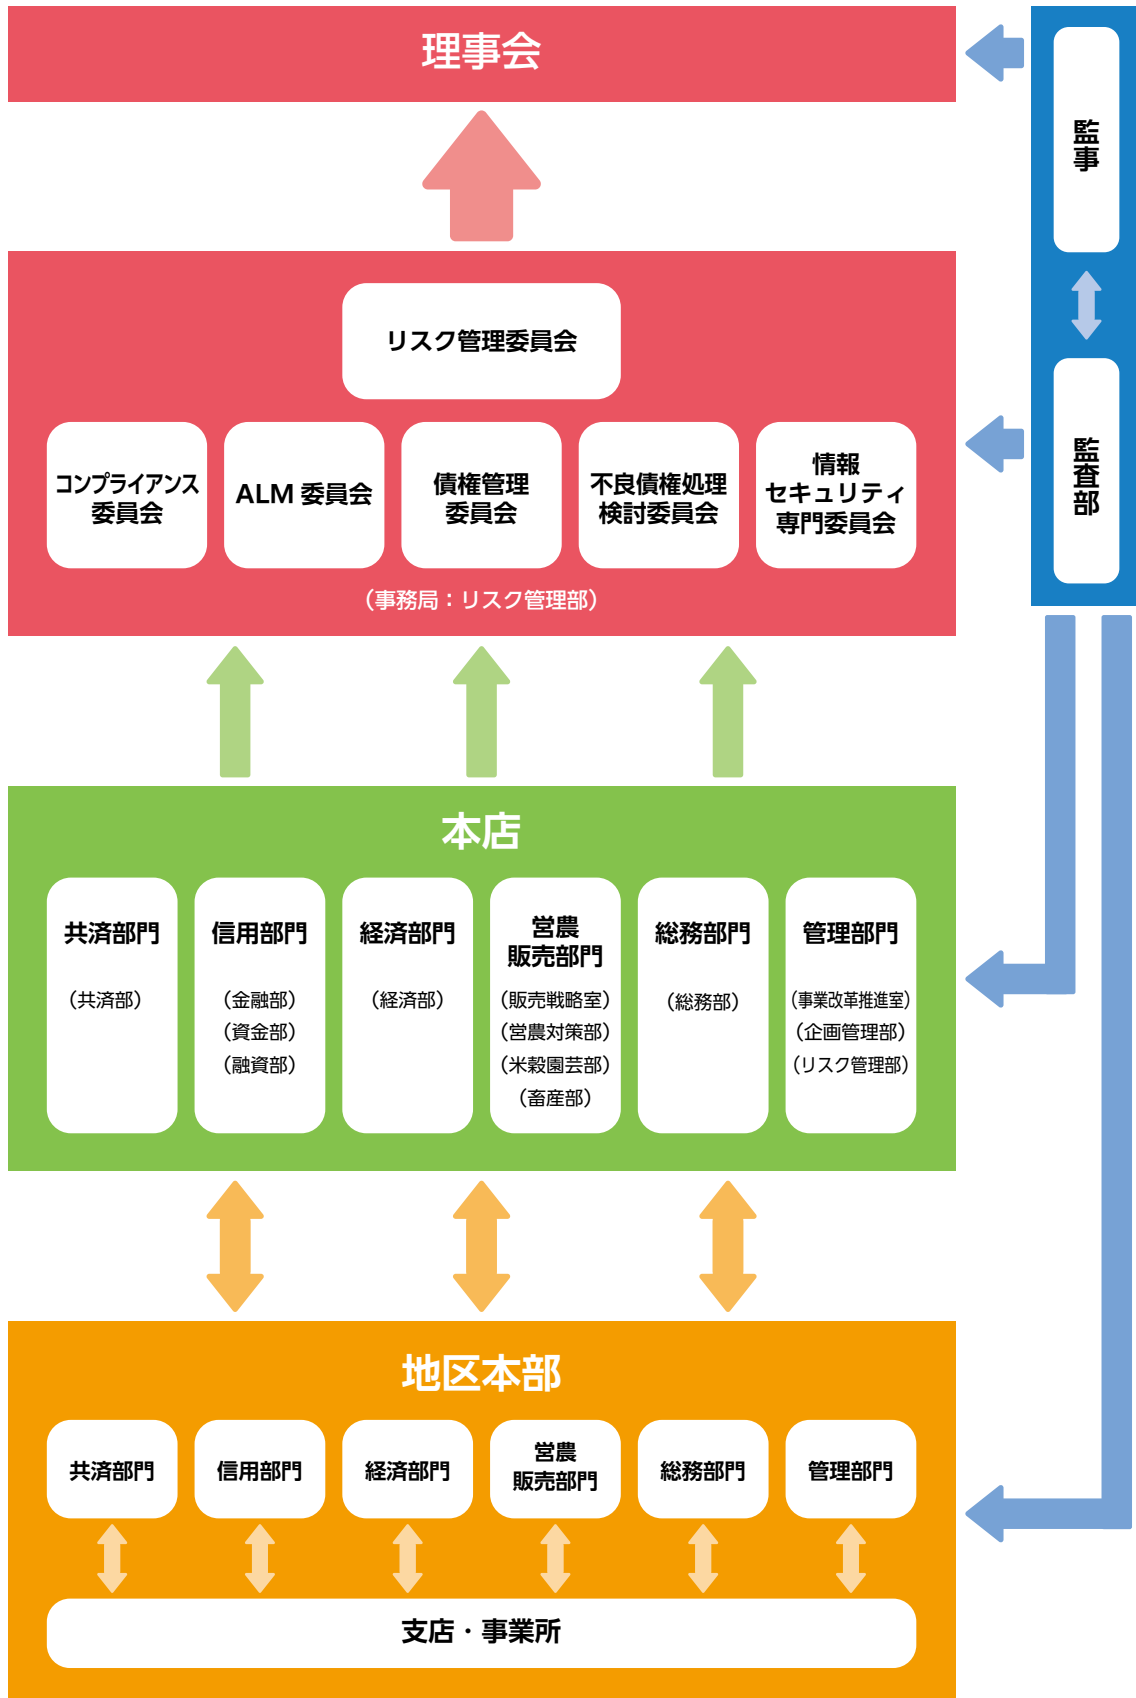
理事会

リスク管理委員会

コンプライアンス委員会

ALM 委員会

債権管理委員会

不良債権処理検討委員会

情報セキュリティ専門委員会

（事務局：リスク管理部）

監事

監査部

本店

共済部門

（共済部）

信用部門

（金融部）
（資金部）
（融資部）

経済部門

（経済部）

営農販売部門

（販売戦略室）
（営農対策部）
（米穀園芸部）
（畜産部）

総務部門

（総務部）

管理部門

（事業改革推進室）
（企画管理部）
（リスク管理部）

地区本部

共済部門

信用部門

経済部門

営農販売部門

総務部門

管理部門

支店・事業所